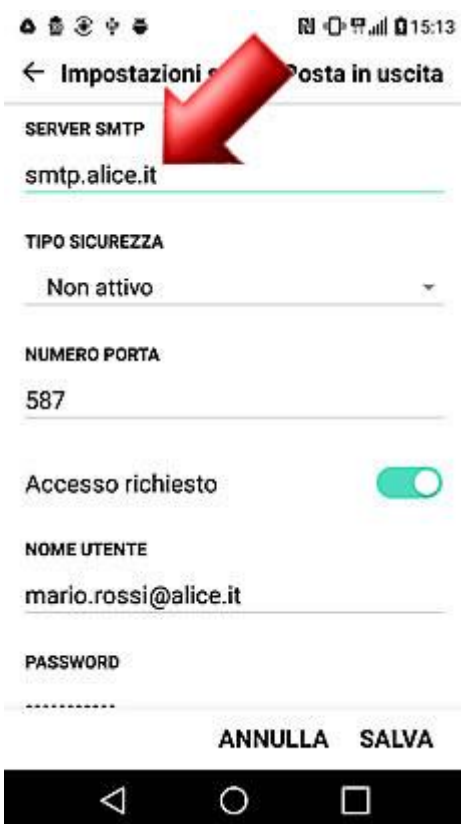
15:13

← Impostazioni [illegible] Posta in uscita

SERVER SMTP

smtp.alice.it

TIPO SICUREZZA

Non attivo

NUMERO PORTA

587

Accesso richiesto

NOME UTENTE

mario.rossi@alice.it

PASSWORD

............

ANNULLA SALVA